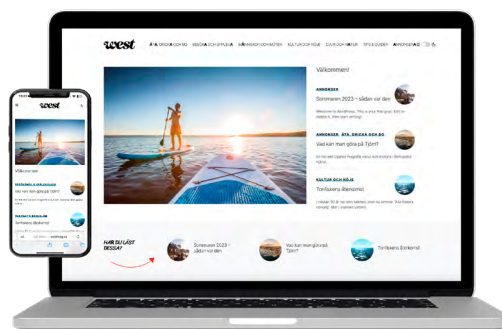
west

ÄTA, DRICKA OCH BO   BESÖKA OCH UPPLEVA   SÄKERHET OCH HÄLSA   KULTUR OCH NÖJE   DJUR OCH NATUR   TIPS & GUIDER   ANNONSER

Välkommen!

ANNONSER

Sommaren 2023 – såhär var den

Welcome to WordPress. This is your first post. Edit or delete it, then start writing!

ANNONSER, ÄTA, DRICKA OCH BO

Vad kan man göra på Tjörn?

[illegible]

KULTUR OCH NÖJE

Tonfiskens Återkomst

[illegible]

HAR DU LÄST DESSA?

Sommaren 2023 – såhär var den

Vad kan man göra på Tjörn?

Tonfiskens Återkomst

west

Välkommen!

ANNONSER, ÄTA, DRICKA OCH BO

Vad kan man göra på Tjörn?

KULTUR OCH NÖJE

Tonfiskens Återkomst